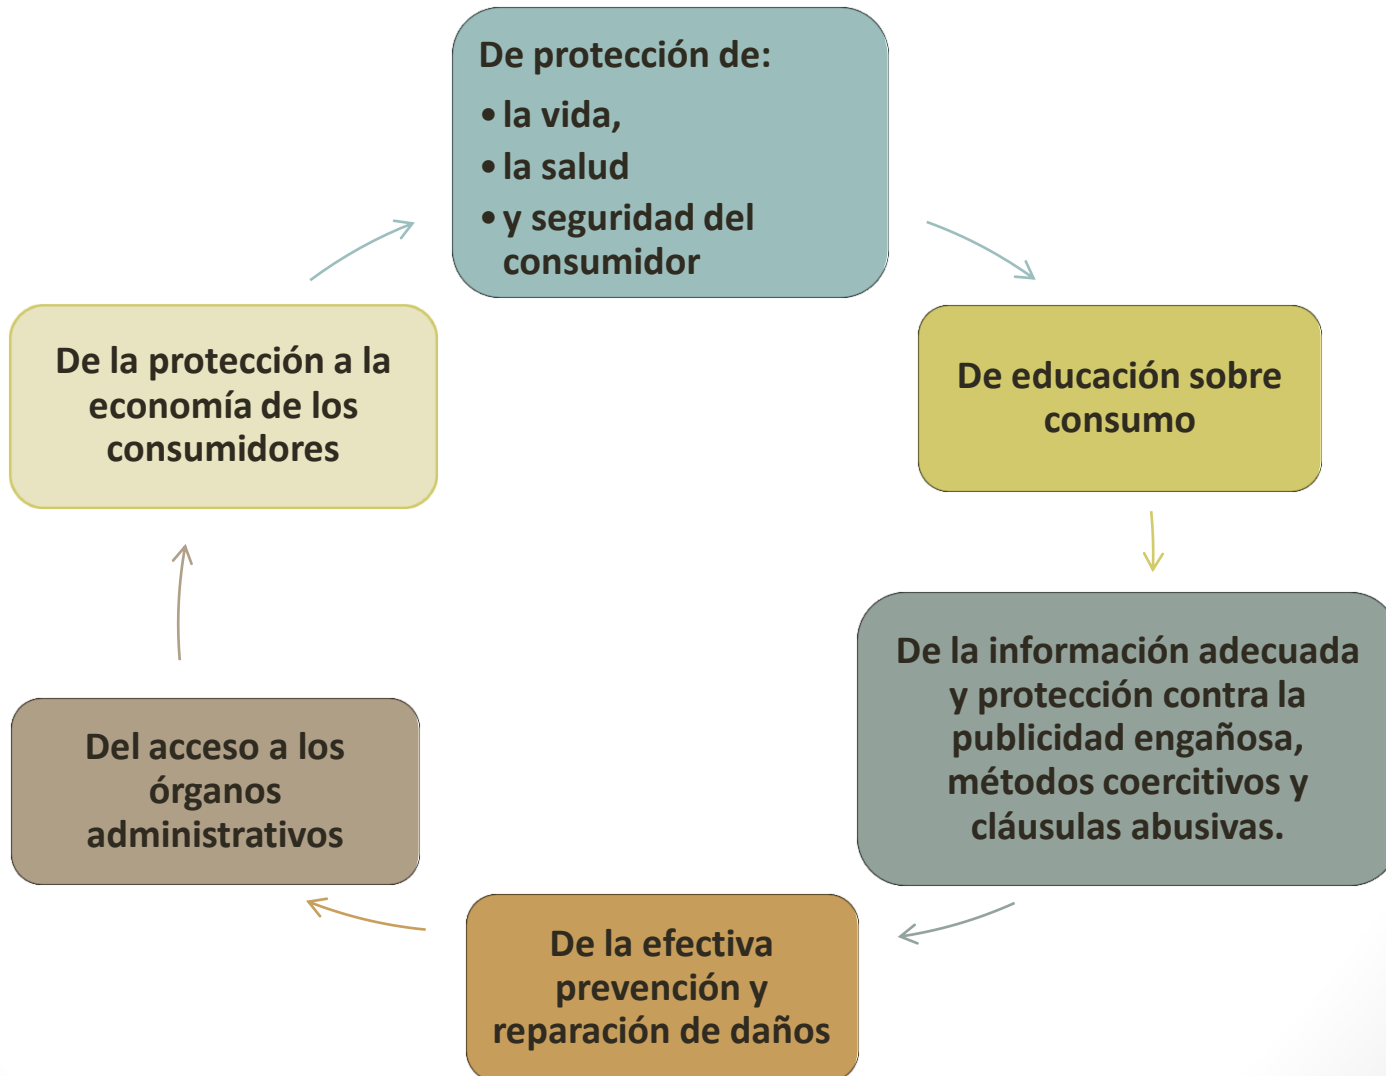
De protección de:

- la vida,
- la salud
- y seguridad del consumidor

De educación sobre consumo

De la información adecuada y protección contra la publicidad engañosa, métodos coercitivos y cláusulas abusivas.

De la efectiva prevención y reparación de daños

Del acceso a los órganos administrativos

De la protección a la economía de los consumidores